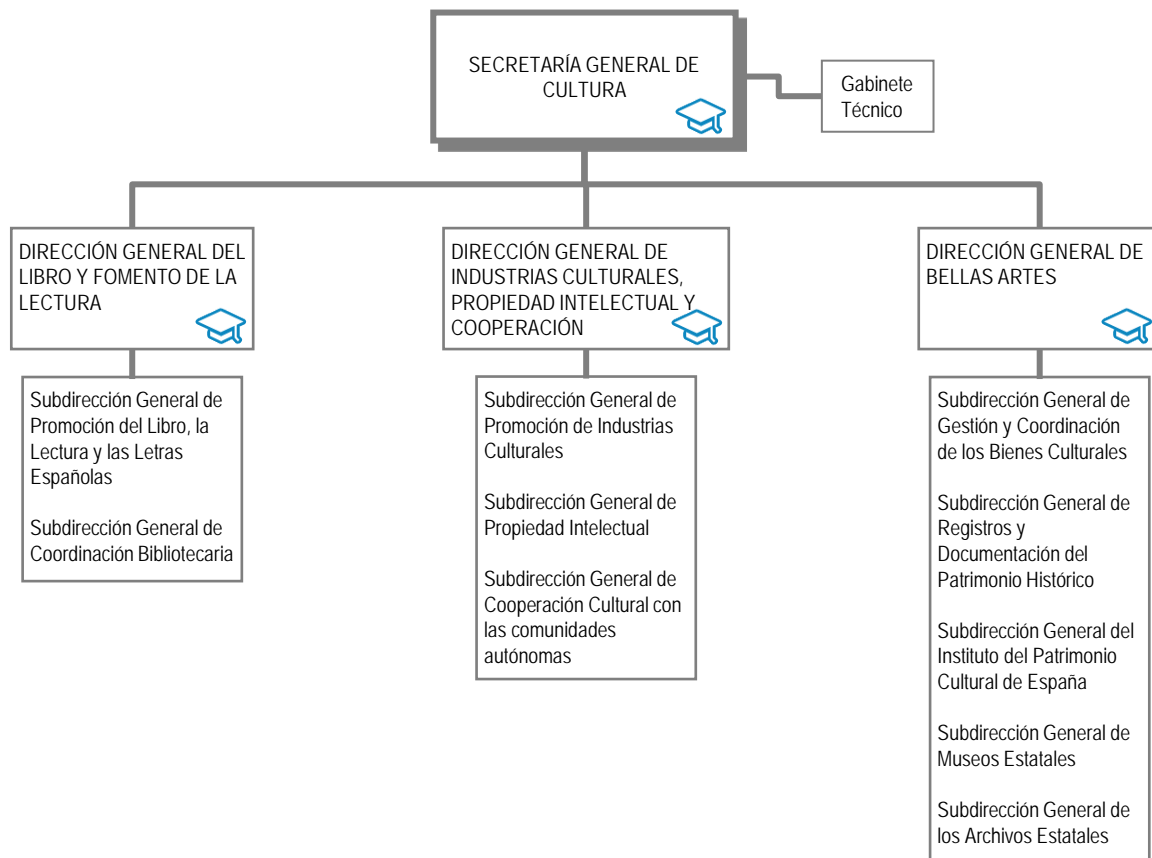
SECRETARÍA GENERAL DE CULTURA

Gabinete Técnico

DIRECCIÓN GENERAL DEL LIBRO Y FOMENTO DE LA LECTURA

Subdirección General de Promoción del Libro, la Lectura y las Letras Españolas

Subdirección General de Coordinación Bibliotecaria

DIRECCIÓN GENERAL DE INDUSTRIAS CULTURALES, PROPIEDAD INTELECTUAL Y COOPERACIÓN

Subdirección General de Promoción de Industrias Culturales

Subdirección General de Propiedad Intelectual

Subdirección General de Cooperación Cultural con las comunidades autónomas

DIRECCIÓN GENERAL DE BELLAS ARTES

Subdirección General de Gestión y Coordinación de los Bienes Culturales

Subdirección General de Registros y Documentación del Patrimonio Histórico

Subdirección General del Instituto del Patrimonio Cultural de España

Subdirección General de Museos Estatales

Subdirección General de los Archivos Estatales